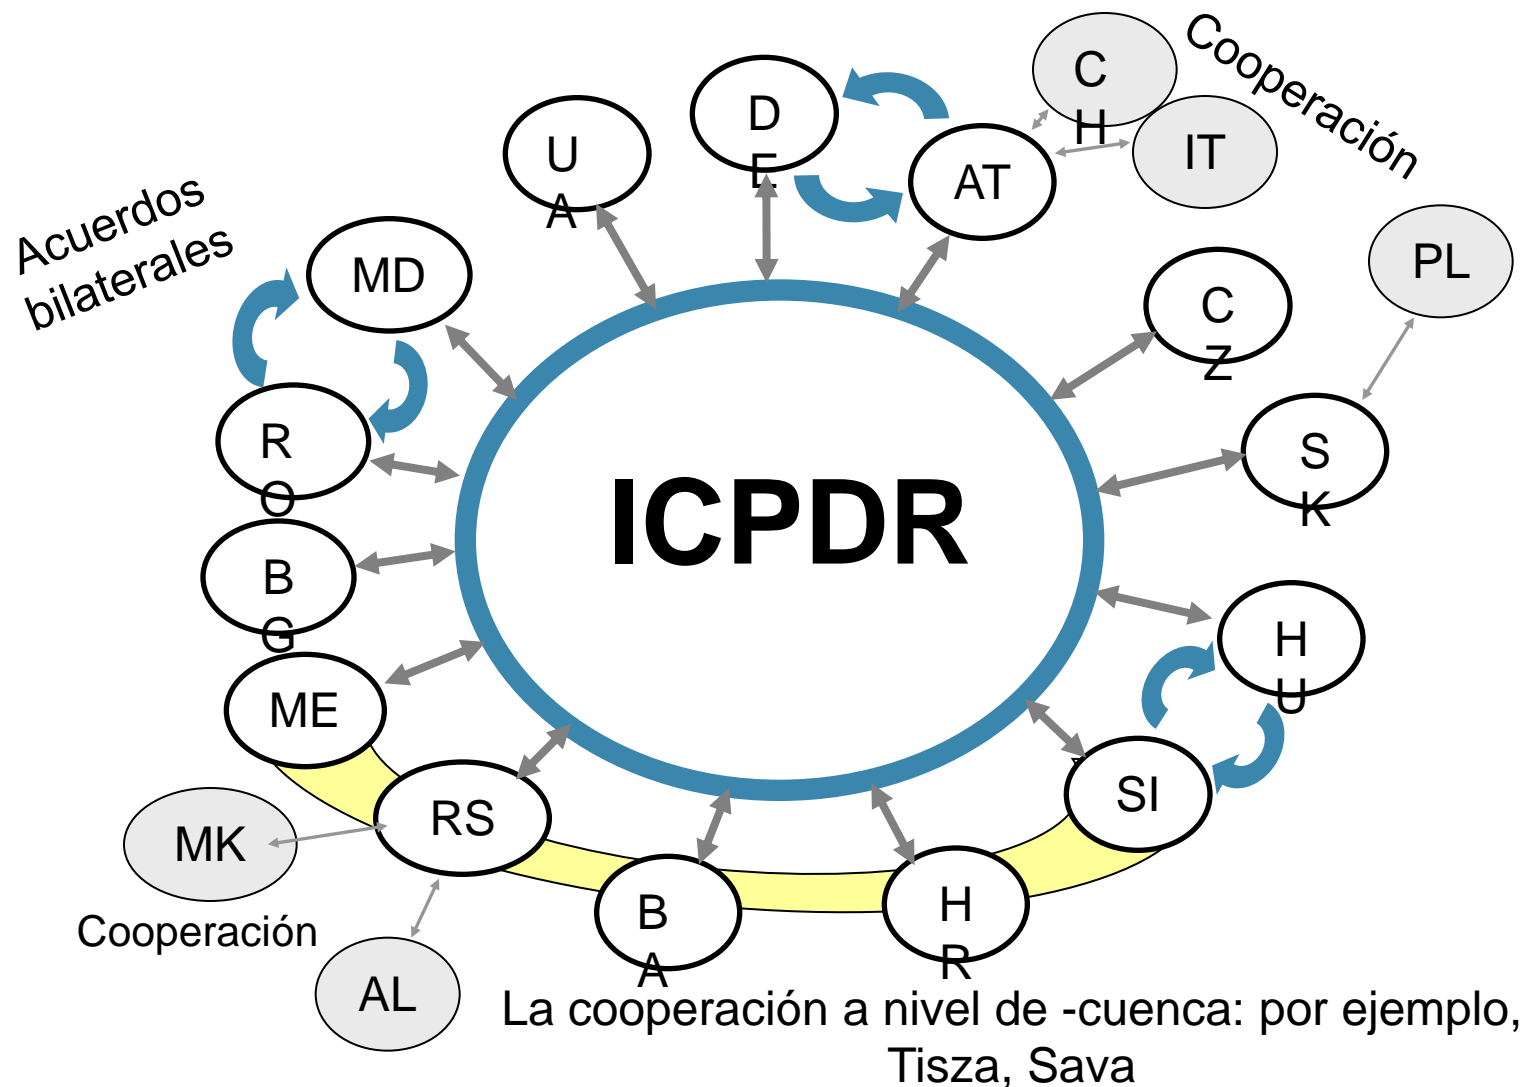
Acuerdos bilaterales

U A

D E

AT

C H

IT

Cooperación

PL

MD

R O

B G

ME

ICPDR

C Z

S K

H U

SI

RS

MK

Cooperación

AL

B A

H R

La cooperación a nivel de -cuenca: por ejemplo, Tisza, Sava